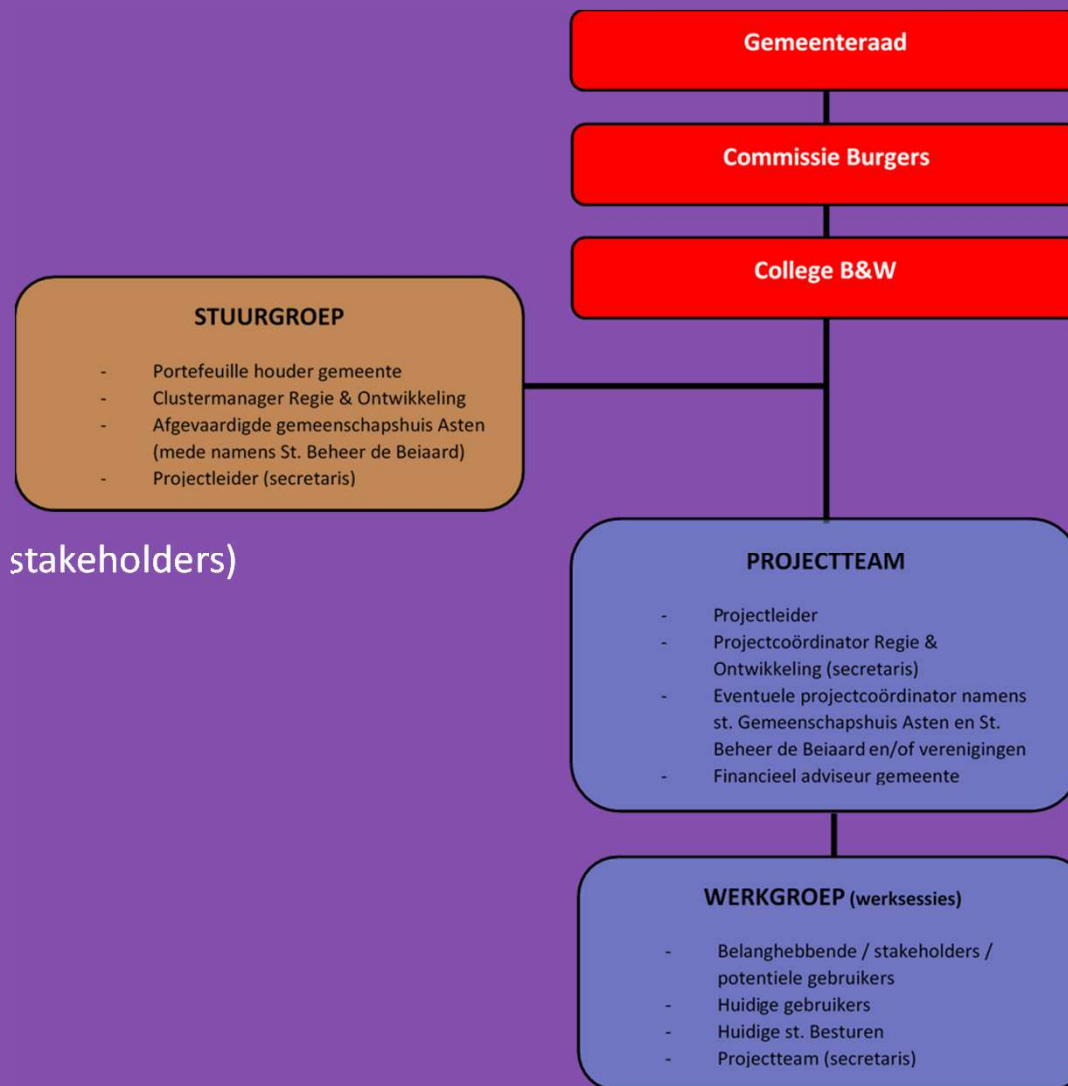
Gemeenteraad

Commissie Burgers

College B&W

STUURGROEP

- Portefeuille houder gemeente
- Clustermanager Regie & Ontwikkeling
- Afgevaardigde gemeenschapshuis Asten (mede namens St. Beheer de Beiaard)
- Projectleider (secretaris)

stakeholders)

PROJECTTEAM

- Projectleider
- Projectcoördinator Regie & Ontwikkeling (secretaris)
- Eventuele projectcoördinator namens st. Gemeenschapshuis Asten en St. Beheer de Beiaard en/of verenigingen
- Financieel adviseur gemeente

WERKGROEP (werksessies)

- Belanghebbende / stakeholders / potentiele gebruikers
- Huidige gebruikers
- Huidige st. Besturen
- Projectteam (secretaris)